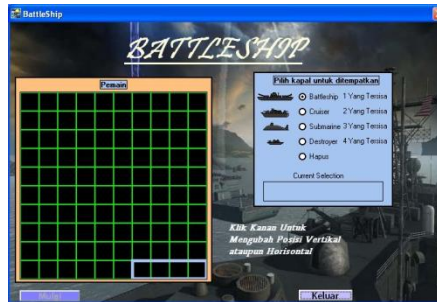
BattleShip

BATTLESHIP

Pemain

Pilih kapal untuk ditempatkan

Battleship 1 Yang Tersisa

Cruiser 2 Yang Tersisa

Submarine 3 Yang Tersisa

Destroyer 4 Yang Tersisa

Hapus

Current Selection

Klik Kanan Untuk Mengubah Posisi Vertikal ataupun Horisontal

Mulai

Keluar